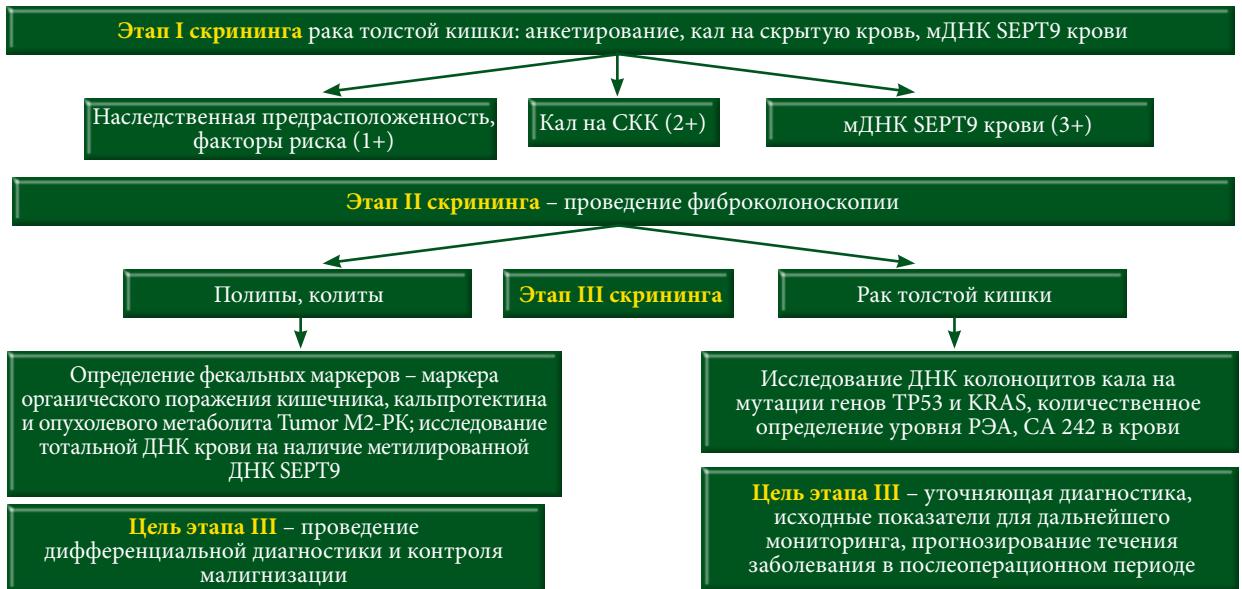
Этап I скрининга рака толстой кишки: анкетирование, кал на скрытую кровь, мДНК SEPT9 крови

Наследственная предрасположенность, факторы риска (1+)

Кал на СКК (2+)

мДНК SEPT9 крови (3+)

Этап II скрининга – проведение фиброколоноскопии

Полипы, колиты

Этап III скрининга

Рак толстой кишки

Определение фекальных маркеров – маркера органического поражения кишечника, кальпротектина и опухолевого метаболита Tumor M2-PK; исследование тотальной ДНК крови на наличие метилированной ДНК SEPT9

Цель этапа III – проведение дифференциальной диагностики и контроля малигнизации

Исследование ДНК колоноцитов кала на мутации генов TP53 и KRAS, количественное определение уровня РЭА, СА 242 в крови

Цель этапа III – уточняющая диагностика, исходные показатели для дальнейшего мониторинга, прогнозирование течения заболевания в послеоперационном периоде